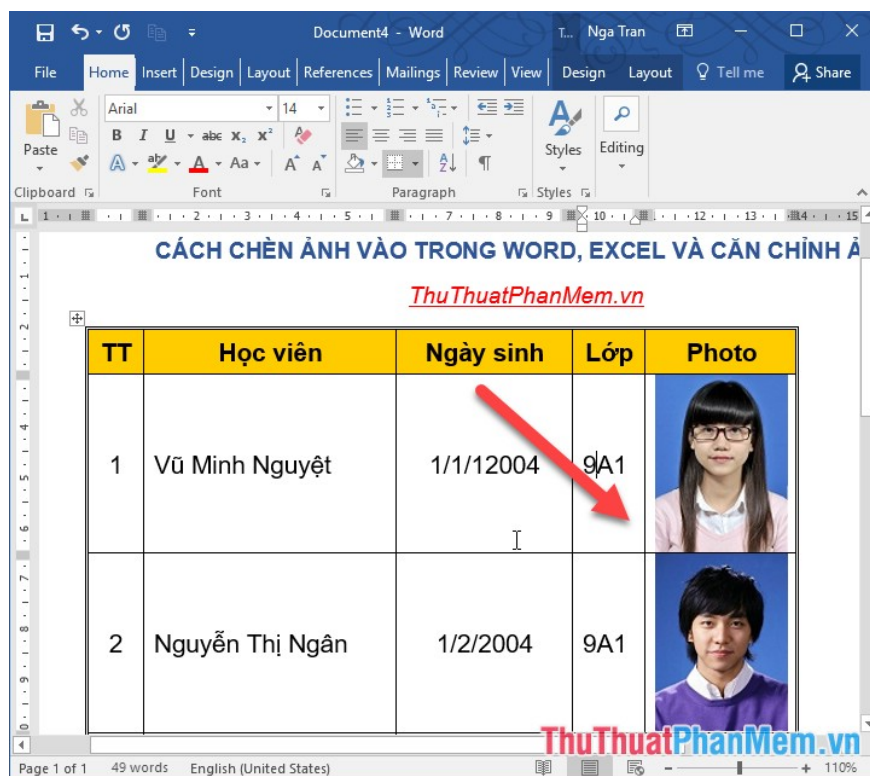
Document4 - Word T... Nga Tran

File Home Insert Design Layout References Mailings Review View Design Layout Tell me Share

Paste Arial 14 Styles Editing

Clipboard Font Paragraph Styles

CÁCH CHÈN ẢNH VÀO TRONG WORD, EXCEL VÀ CĂN CHỈNH Ả

ThuThuatPhanMem.vn

| TT | Học viên | Ngày sinh | Lớp | Photo |
|---|---|---|---|---|
| 1 | Vũ Minh Nguyệt | 1/1/12004 | 9A1 | |
| 2 | Nguyễn Thị Ngân | 1/2/2004 | 9A1 | |

Page 1 of 1 49 words English (United States) 110%

ThuThuatPhanMem.vn